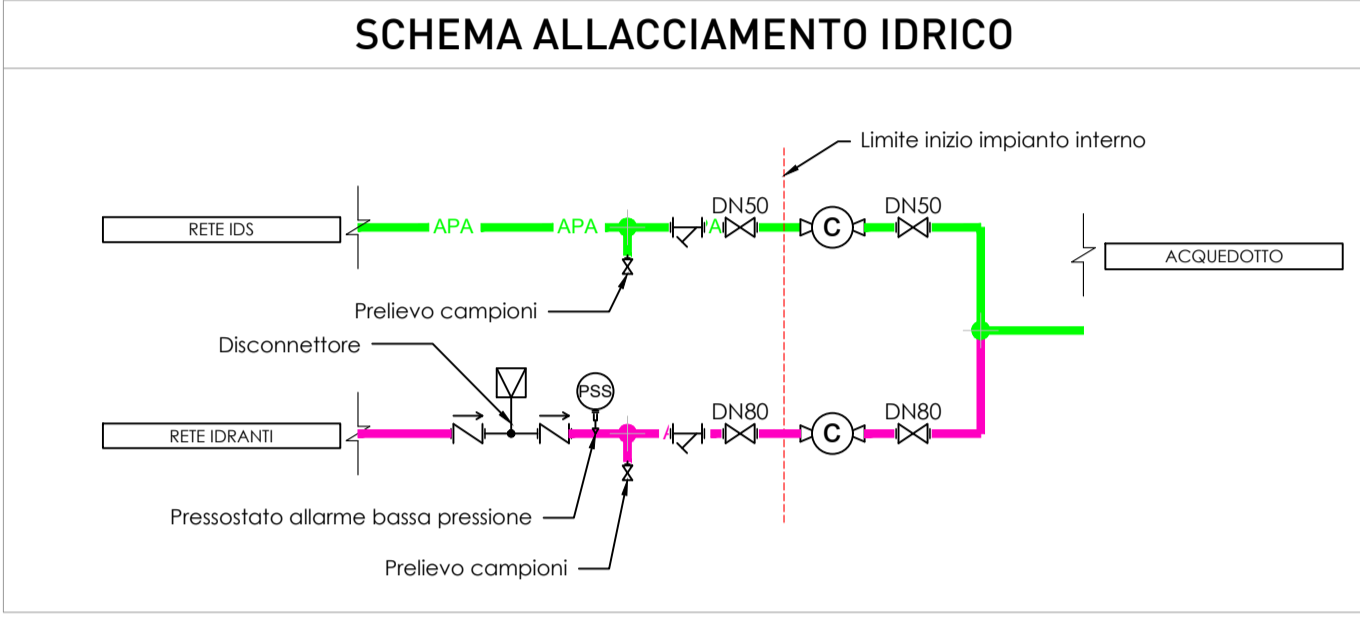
SCHEMA ALLACCIAMENTO IDRICO

Limite inizio impianto interno

RETE IDS

APA

APA

A

DN50

C

DN50

ACQUEDOTTO

Prelievo campioni

Disconnettore

PSS

RETE IDRANTI

A

DN80

C

DN80

Pressostato allarme bassa pressione

Prelievo campioni